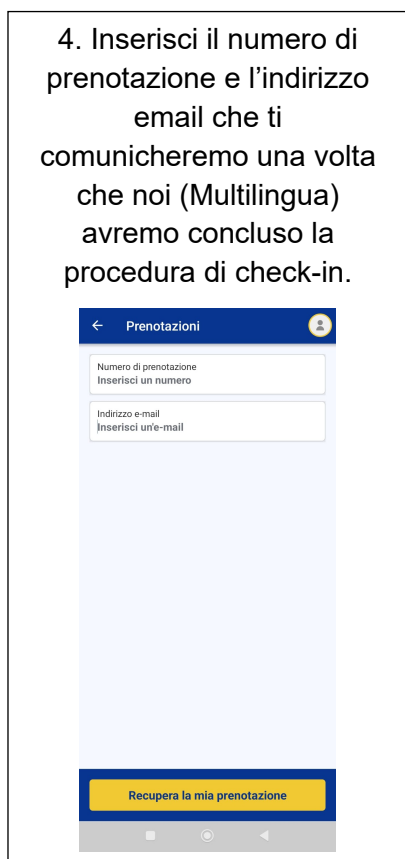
4. Inserisci il numero di prenotazione e l’indirizzo email che ti comunicheremo una volta che noi (Multilingua) avremo concluso la procedura di check-in.

Prenotazioni

Numero di prenotazione
Inserisci un numero

Indirizzo e-mail
Inserisci un'e-mail

Recupera la mia prenotazione